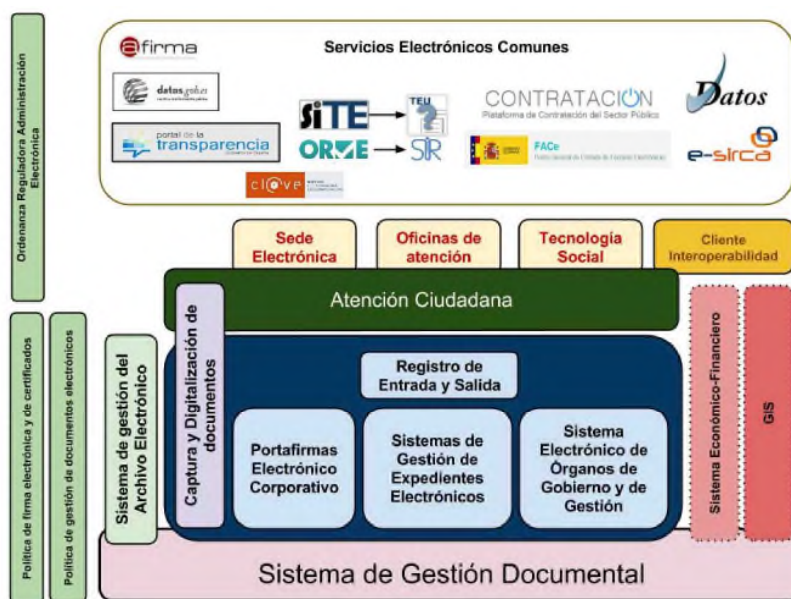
Ordenanza Reguladora Administración Electrónica

Política de firma electrónica y de certificados

Política de gestión de documentos electrónicos

Servicios Electrónicos Comunes

afirma

datos.gob.es

portal de la transparencia

SITE

ORVE

TEU

SIR

CONTRATACION
Plataforma de Contratación del Sector Público

FACe

Datos

e-sirca

cl@ve

Sede Electrónica

Oficinas de atención

Tecnología Social

Cliente Interoperabilidad

Atención Ciudadana

Captura y Digitalización de documentos

Sistema de gestión del Archivo Electrónico

Registro de Entrada y Salida

Portafirmas Electrónico Corporativo

Sistemas de Gestión de Expedientes Electrónicos

Sistema Electrónico de Órganos de Gobierno y de Gestión

Sistema Económico-Financiero

GIS

Sistema de Gestión Documental